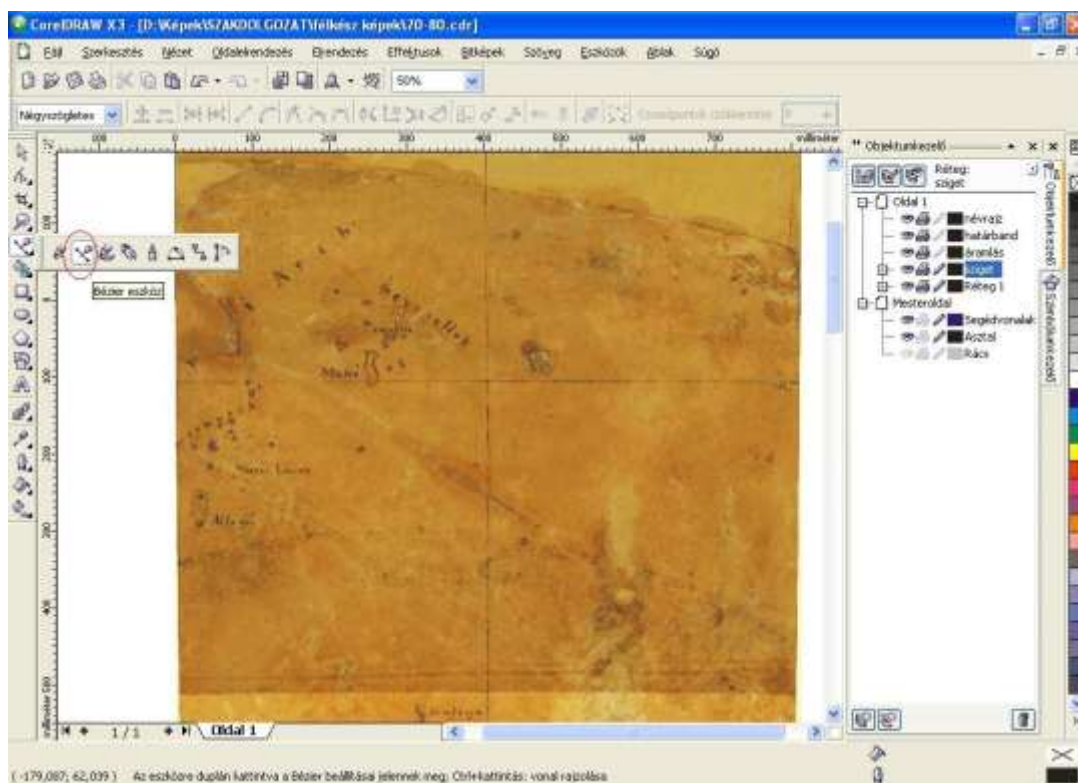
CorelDRAW X3 - [D:\Képek\SZAKDOLGOZAT\félkész képek\70-80.cdr]

Fájl Szerkesztés Nézet Oldalelrendezés Elrendezés Effektusok Bitképek Szöveg Eszközök Ablak Súgó

50%

Négyszögletes

Csoportok szétbontása

milliméter

Bézier eszköz

Objektumkezelő

Réteg: sziget

Oldal 1
névrajz
határband
áramlás
sziget
Réteg 1
Mesteroldal
Segédvonalak
Asztal
Rács

Objektumkezelő
Színkezelő

milliméter

1 / 1

Oldal 1

( -179,087; 62,039 ) Az eszközre duplán kattintva a Bézier beállításai jelennek meg; Ctrl+kattintás: vonal rajzolása